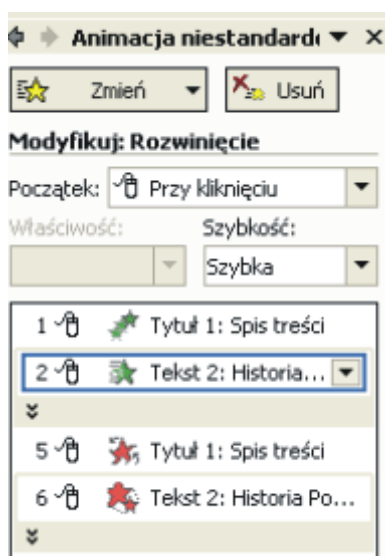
Animacja niestandardo

Zmień

Usuń

Modyfikuj: Rozwinięcie

Początek: Przy kliknięciu

Właściwość:

Szybkość:

Szybka

1 Tytuł 1: Spis treści

2 Tekst 2: Historia...

5 Tytuł 1: Spis treści

6 Tekst 2: Historia Po...